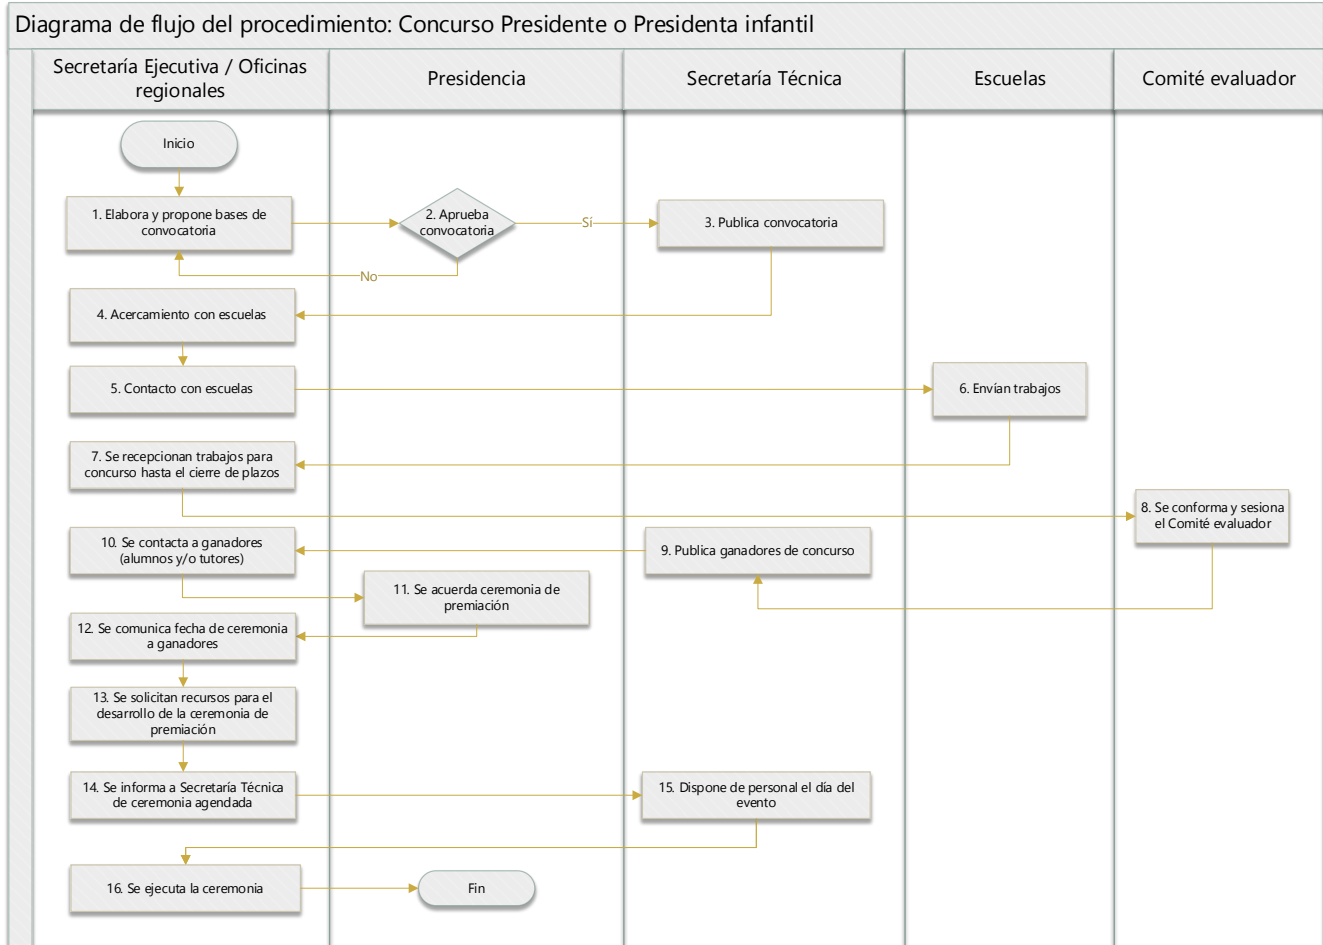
Diagrama de flujo del procedimiento: Concurso Presidente o Presidenta infantil

Secretaría Ejecutiva / Oficinas regionales

Presidencia

Secretaría Técnica

Escuelas

Comité evaluador

Inicio

1. Elabora y propone bases de convocatoria

2. Aprueba convocatoria

Sí

No

3. Publica convocatoria

4. Acercamiento con escuelas

5. Contacto con escuelas

6. Envían trabajos

7. Se recepcionan trabajos para concurso hasta el cierre de plazos

8. Se conforma y sesiona el Comité evaluador

10. Se contacta a ganadores (alumnos y/o tutores)

9. Publica ganadores de concurso

11. Se acuerda ceremonia de premiación

12. Se comunica fecha de ceremonia a ganadores

13. Se solicitan recursos para el desarrollo de la ceremonia de premiación

14. Se informa a Secretaría Técnica de ceremonia agendada

15. Dispone de personal el día del evento

16. Se ejecuta la ceremonia

Fin